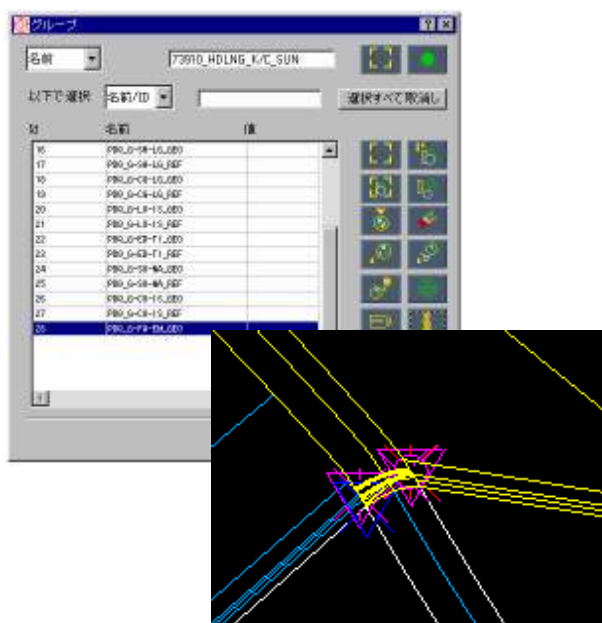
グループ

名前

73910_HDLNG_K/C_SUN

以下で選択 名前/ID

選択すべて取消し

ID 名前 値

| ID | 名前 | 値 |
|---|---|---|
| 16 | PRO_G-SH-LG_GEO | |
| 17 | PRO_G-SH-LG_REF | |
| 18 | PRO_G-CH-LG_GEO | |
| 19 | PRO_G-CH-LG_REF | |
| 20 | PRO_G-LX-1S_GEO | |
| 21 | PRO_G-LX-1S_REF | |
| 22 | PRO_G-KB-T1_GEO | |
| 23 | PRO_G-KB-T1_REF | |
| 24 | PRO_G-SH-MA_GEO | |
| 25 | PRO_G-SH-MA_REF | |
| 26 | PRO_G-CH-1S_GEO | |
| 27 | PRO_G-CH-1S_REF | |
| 28 | PRO_G-FR-EM_GEO | |